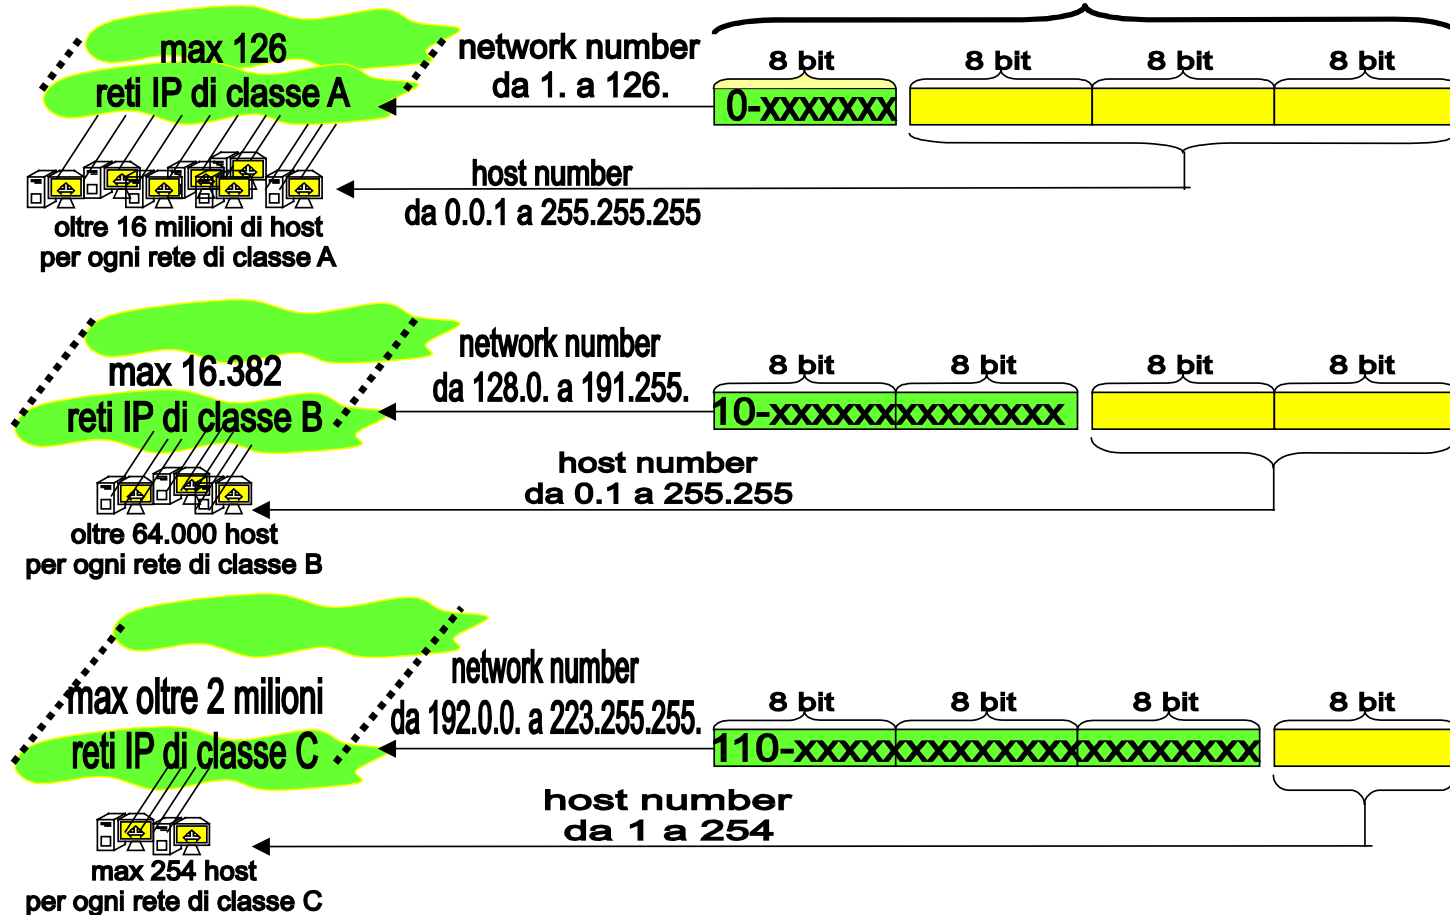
max 126
reti IP di classe A

network number
da 1. a 126.

8 bit
0-xxxxxxx
8 bit
8 bit
8 bit

host number
da 0.0.1 a 255.255.255

oltre 16 milioni di host
per ogni rete di classe A

max 16.382
reti IP di classe B

network number
da 128.0. a 191.255.

8 bit
8 bit
10-xxxxxxxxxxxxxx
8 bit
8 bit

host number
da 0.1 a 255.255

oltre 64.000 host
per ogni rete di classe B

max oltre 2 milioni
reti IP di classe C

network number
da 192.0.0. a 223.255.255.

8 bit
8 bit
8 bit
110-xxxxxxxxxxxxxxxxxxxxx
8 bit

host number
da 1 a 254

max 254 host
per ogni rete di classe C